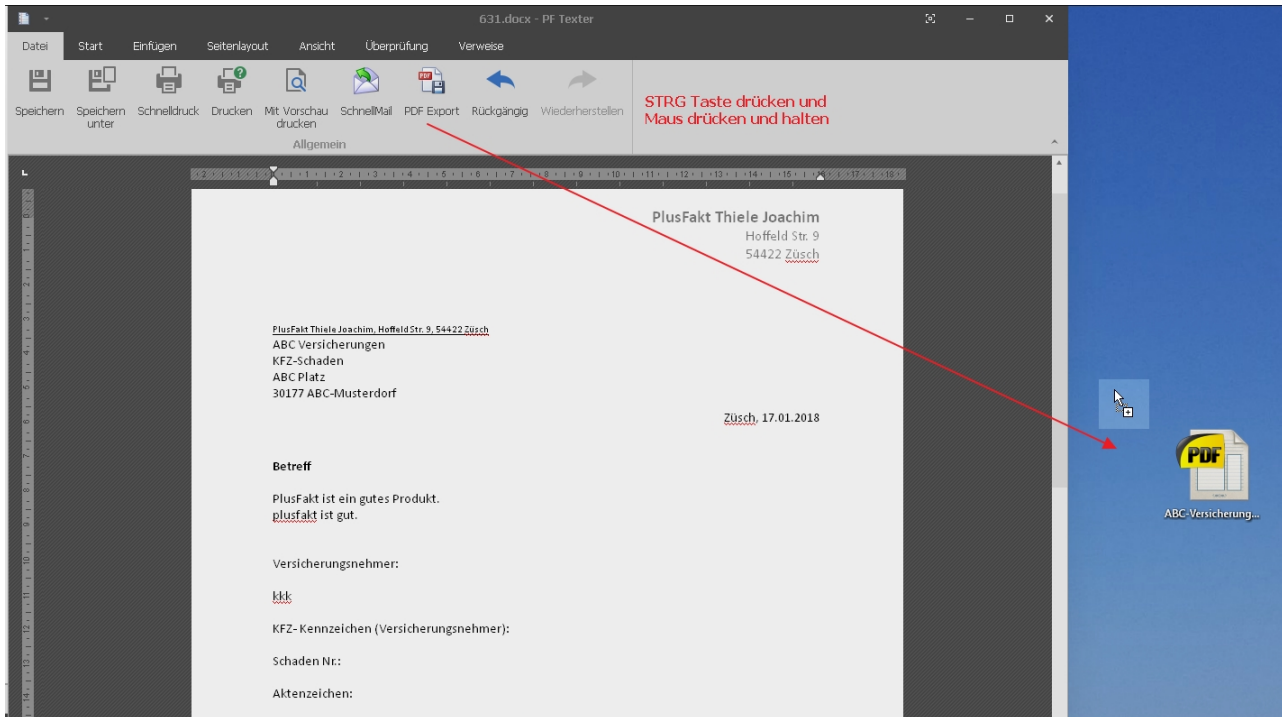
631.docx - PF Texter

Datei Start Einfügen Seitenlayout Ansicht Überprüfung Verweise

Speichern Speichern unter Schnelldruck Drucken Mit Vorschau drucken SchnellMail PDF Export Rückgängig Wiederherstellen

Allgemein

STRG Taste drücken und Maus drücken und halten

PlusFakt Thiele Joachim
Hoffeld Str. 9
54422 Züsch

PlusFakt Thiele Joachim, Hoffeld Str. 9, 54422 Züsch
ABC Versicherungen
KFZ-Schaden
ABC Platz
30177 ABC-Musterdorf

Züsch, 17.01.2018

Betreff

PlusFakt ist ein gutes Produkt.
plusfakt ist gut.

Versicherungsnehmer:

kkk

KFZ- Kennzeichen (Versicherungsnehmer):

Schaden Nr.:

Aktenzeichen:

PDF

ABC-Versicherung...